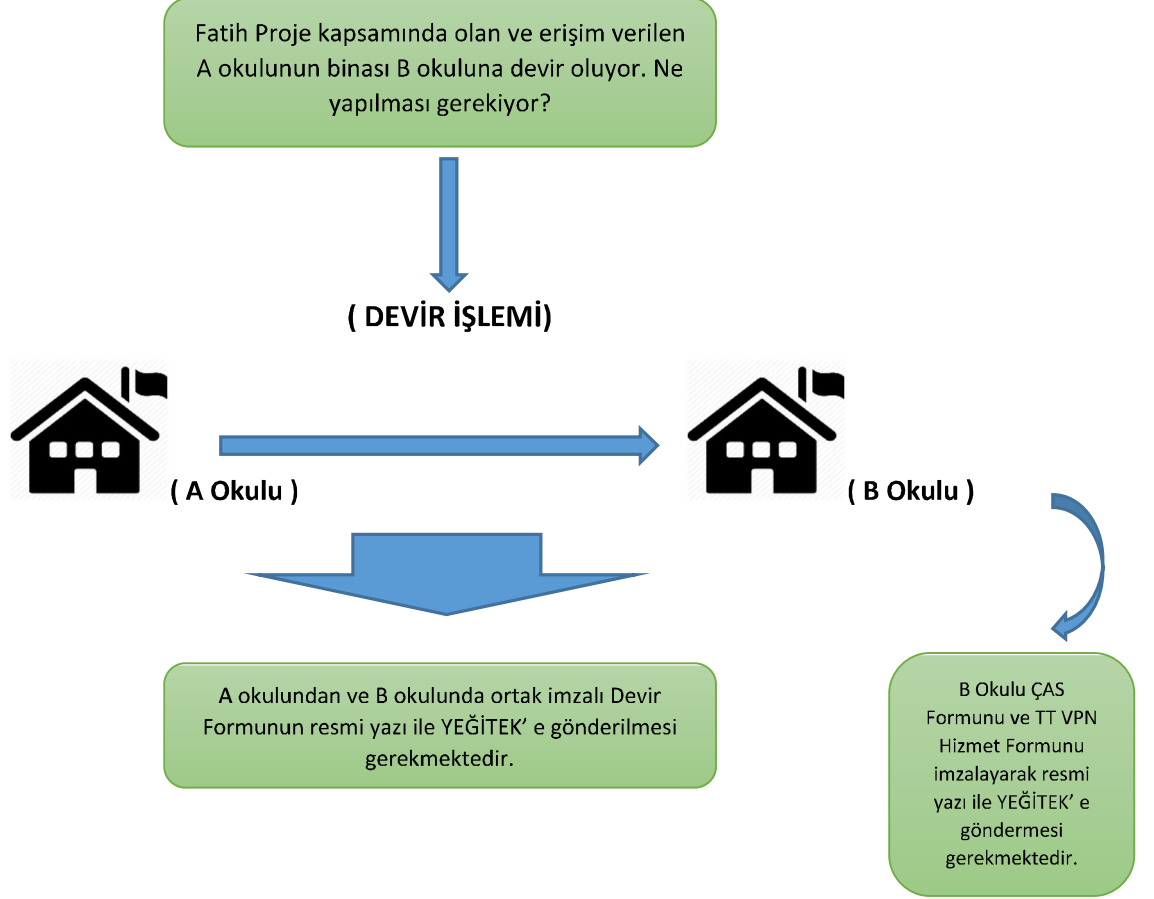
Fatih Proje kapsamında olan ve erişim verilen A okulunun binası B okuluna devir oluyor. Ne yapılması gerekiyor?

( DEVİR İŞLEMİ)

( A Okulu )

( B Okulu )

A okulundan ve B okulunda ortak imzalı Devir Formunun resmi yazı ile YEĞİTEK' e gönderilmesi gerekmektedir.

B Okulu ÇAS Formunu ve TT VPN Hizmet Formunu imzalayarak resmi yazı ile YEĞİTEK' e göndermesi gerekmektedir.